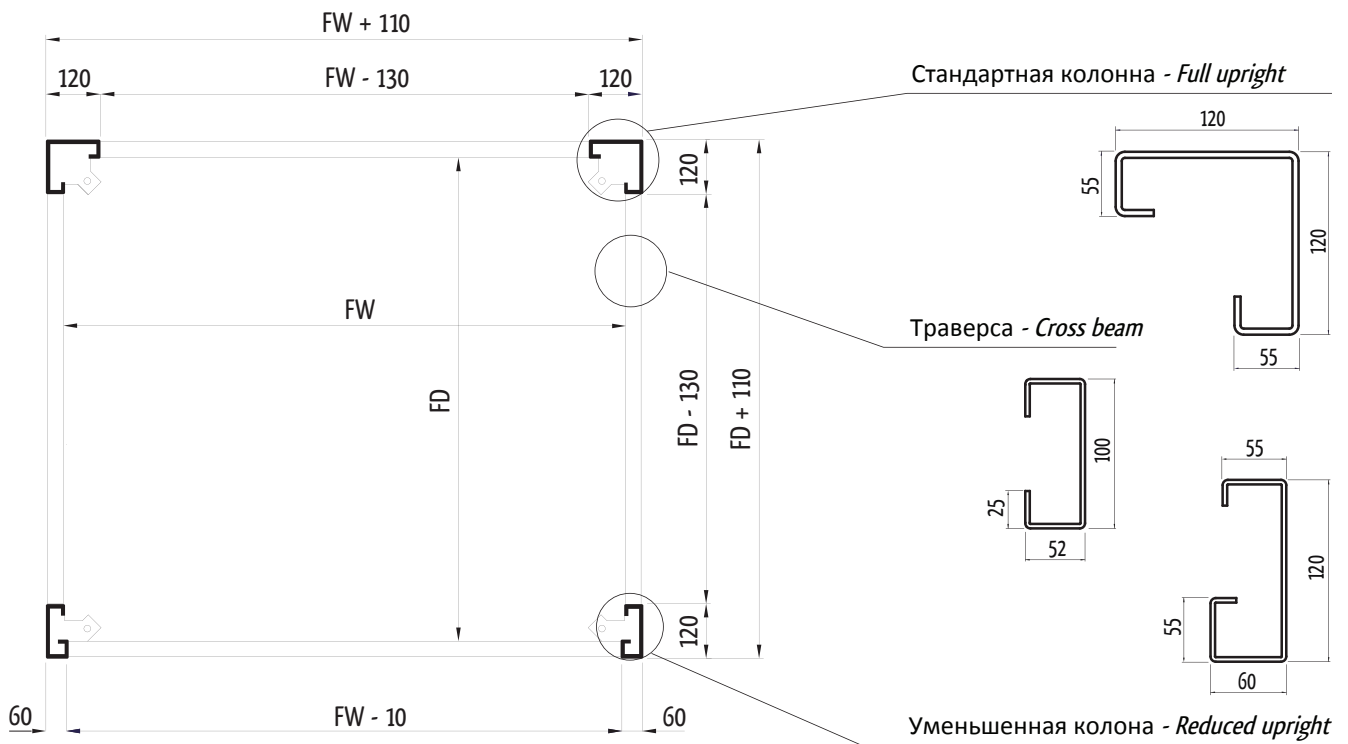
FW + 110

120

FW - 130

120

Стандартная колонна - *Full upright*

120

55

120

55

120

FW

Траверса - *Cross beam*

FD

FD - 130

FD + 110

100

25

52

55

120

55

60

120

60

FW - 10

60

Уменьшенная колона - *Reduced upright*